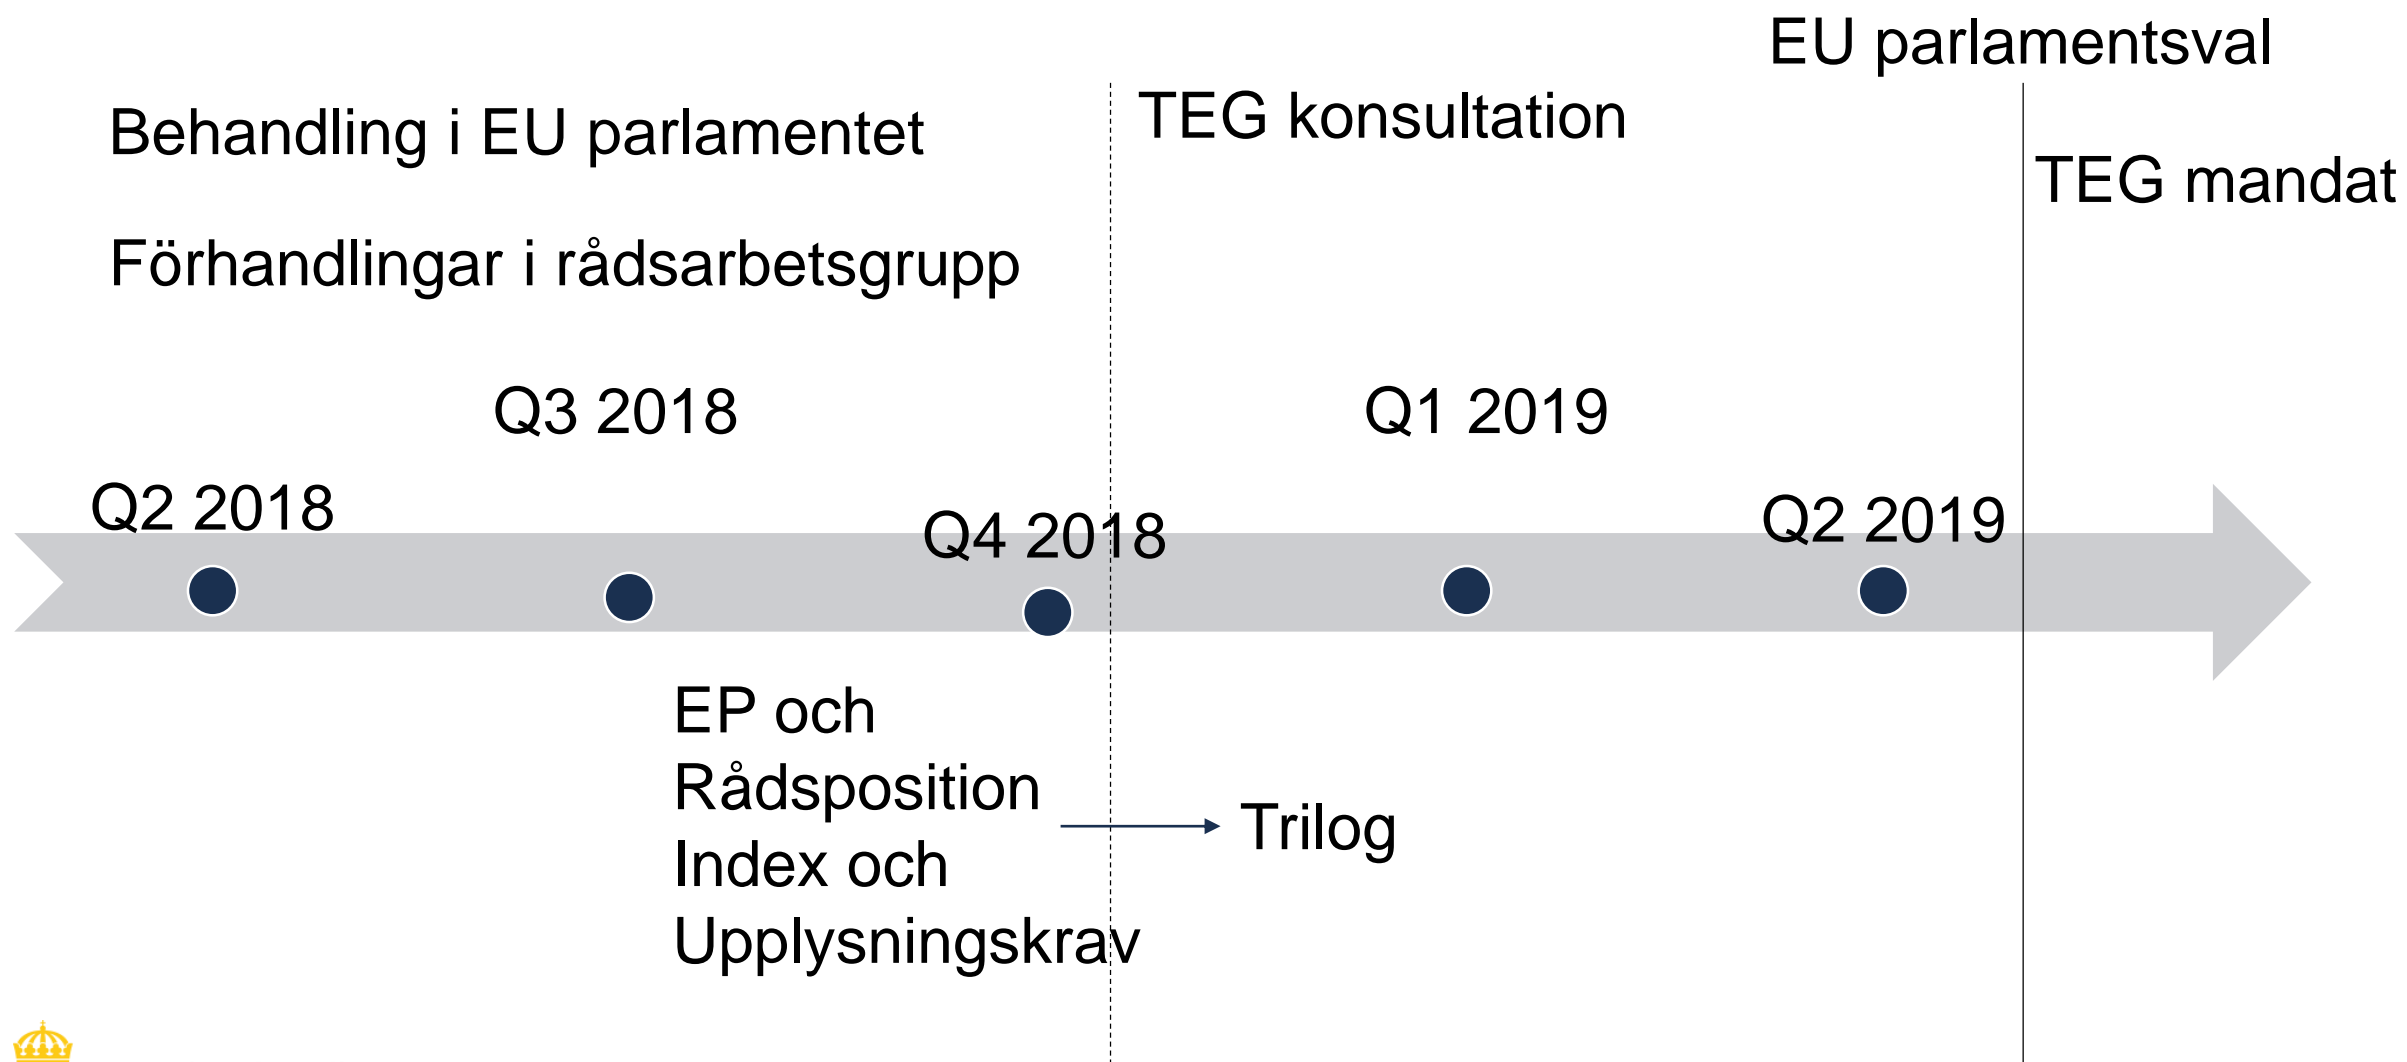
EU parlamentsval

Behandling i EU parlamentet

TEG konsultation

TEG mandat

Förhandlingar i rådsarbetsgrupp

Q3 2018

Q1 2019

Q2 2018

Q4 2018

Q2 2019

EP och Rådsposition Index och Upplysningskrav

Trilog